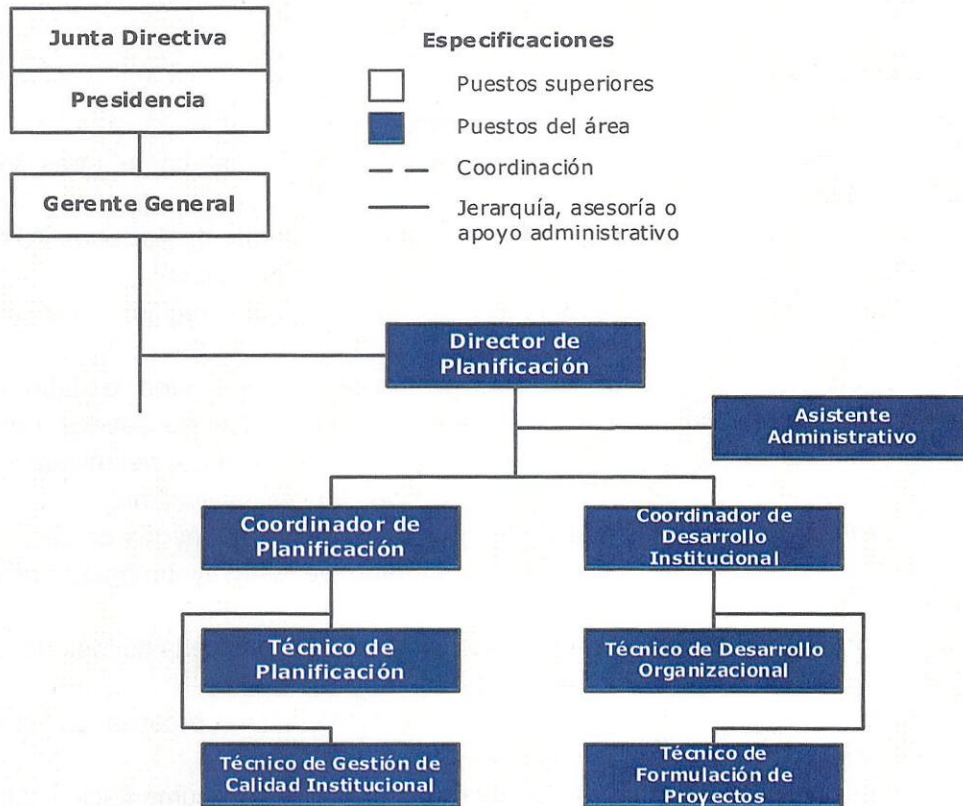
Junta Directiva
Presidencia
Gerente General

Especificaciones
Puestos superiores
Puestos del área
Coordinación
Jerarquía, asesoría o apoyo administrativo

Director de Planificación
Asistente Administrativo
Coordinador de Planificación
Coordinador de Desarrollo Institucional
Técnico de Planificación
Técnico de Desarrollo Organizacional
Técnico de Gestión de Calidad Institucional
Técnico de Formulación de Proyectos